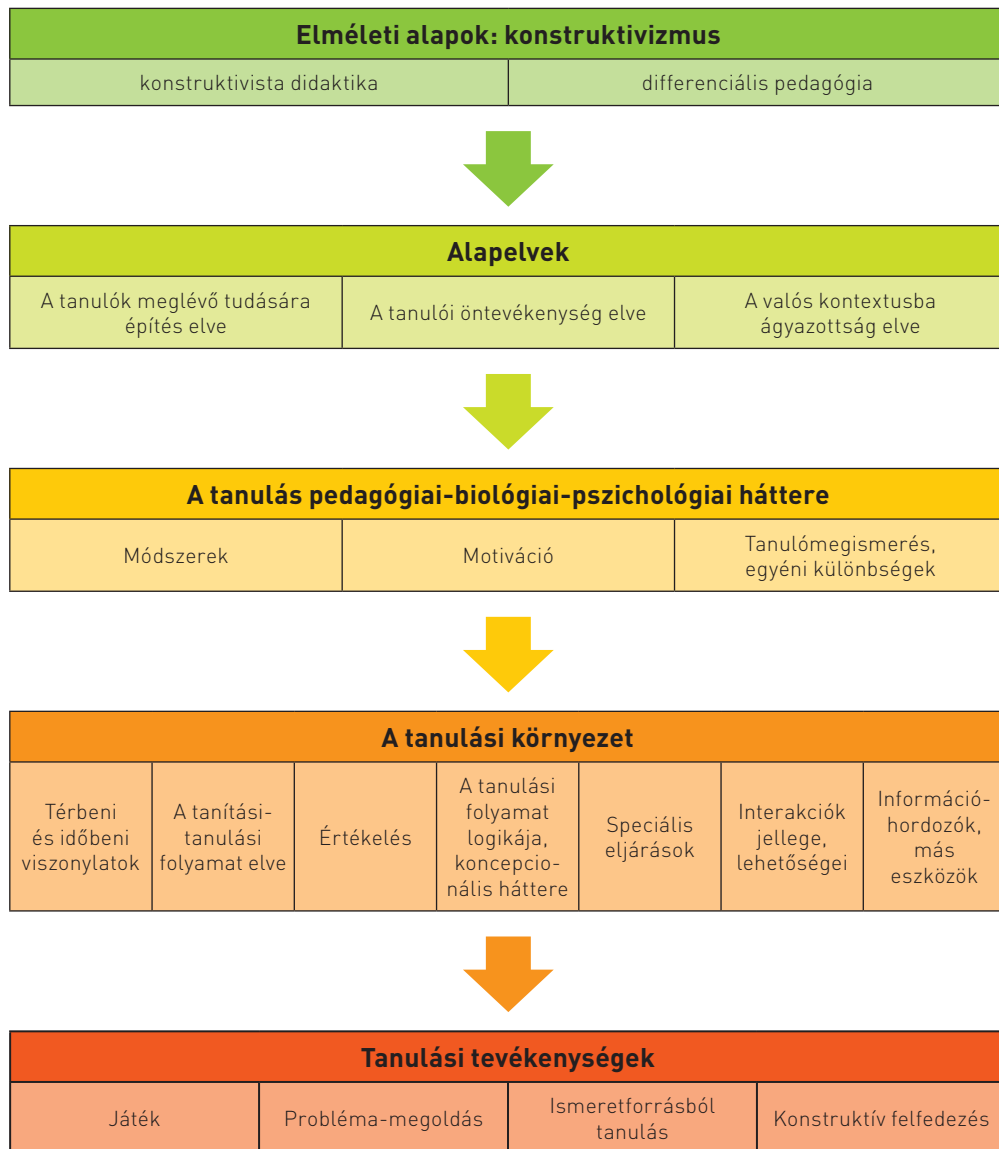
Elméleti alapok: konstruktivizmus

| konstruktivista didaktika | differenciális pedagógia |
|---|---|

Alapelvek

| A tanulók meglévő tudására építés elve | A tanulói öntevékenység elve | A valós kontextusba ágyazottság elve |
|---|---|---|

A tanulás pedagógiai-biológiai-pszichológiai háttere

| Módszerek | Motiváció | Tanulómegismerés, egyéni különbségek |
|---|---|---|

A tanulási környezet

| Térbeni és időbeni viszonylatok | A tanítási-tanulási folyamat elve | Értékelés | A tanulási folyamat logikája, koncepcionális háttere | Speciális eljárások | Interakciók jellege, lehetőségei | Információhordozók, más eszközök |
|---|---|---|---|---|---|---|

Tanulási tevékenységek

| Játék | Probléma-megoldás | Ismeretforrásból tanulás | Konstruktív felfedezés |
|---|---|---|---|